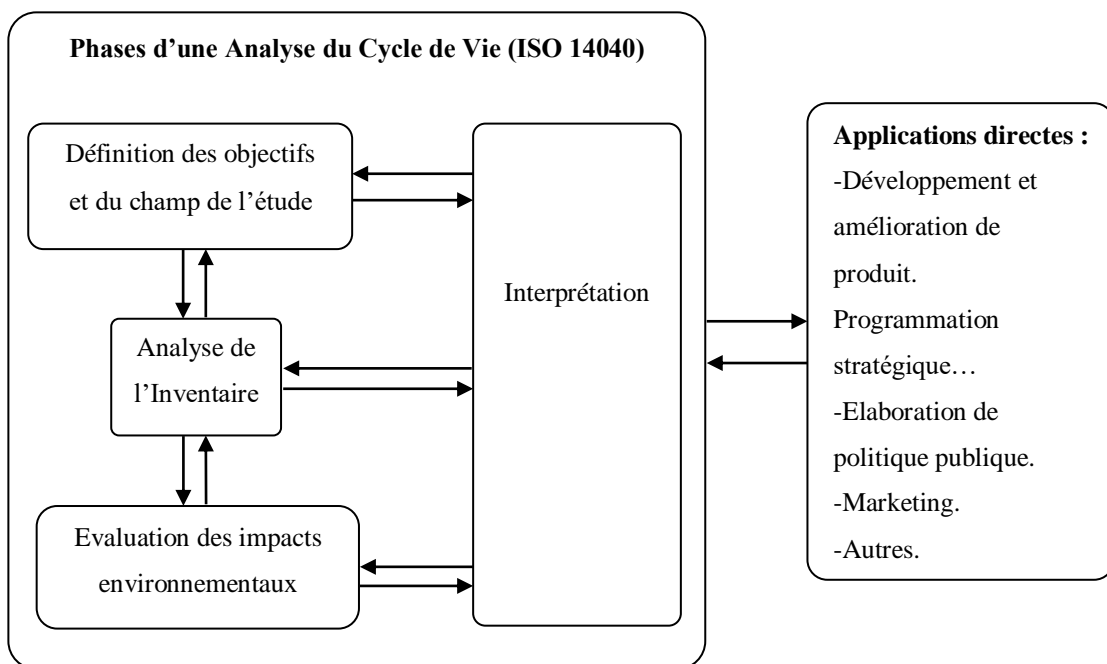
Phases d’une Analyse du Cycle de Vie (ISO 14040)

Définition des objectifs et du champ de l’étude

Analyse de l’Inventaire

Evaluation des impacts environnementaux

Interprétation

Applications directes :
-Développement et amélioration de produit.
Programmation stratégique…
-Elaboration de politique publique.
-Marketing.
-Autres.